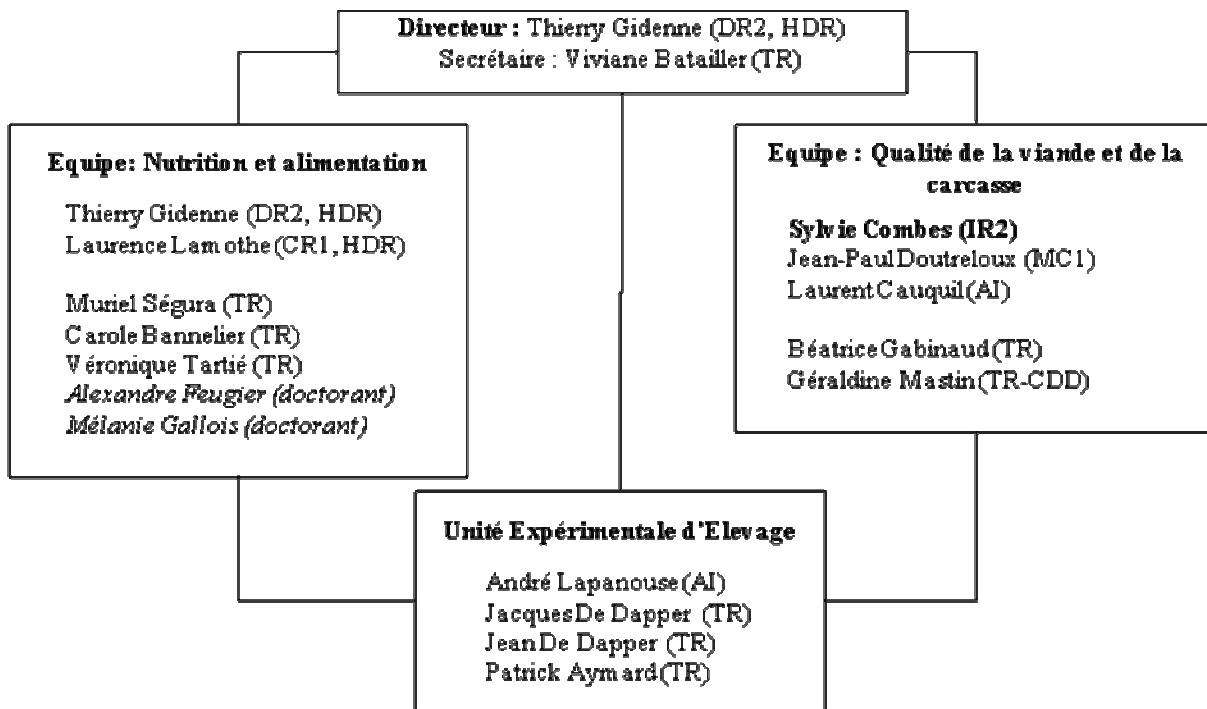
**Directeur :** Thierry Gidenne (DR2, HDR)
Secrétaire : Viviane Batailler (TR)

**Equipe: Nutrition et alimentation**

Thierry Gidenne (DR2, HDR)
Laurence Lamothe (CR1, HDR)

Muriel Ségura (TR)
Carole Bannelier (TR)
Véronique Tartié (TR)
*Alexandre Feugier (doctorant)*
*Mélanie Gallois (doctorant)*

**Equipe : Qualité de la viande et de la carcasse**

**Sylvie Combes (IR2)**
Jean-Paul Doutreloux (MC1)
Laurent Cauquil (AI)

Béatrice Gabinaud (TR)
Géraldine Mastin (TR-CDD)

**Unité Expérimentale d'Elevage**

André Lapanouse (AI)
Jacques De Dapper (TR)
Jean De Dapper (TR)
Patrick Aymard (TR)